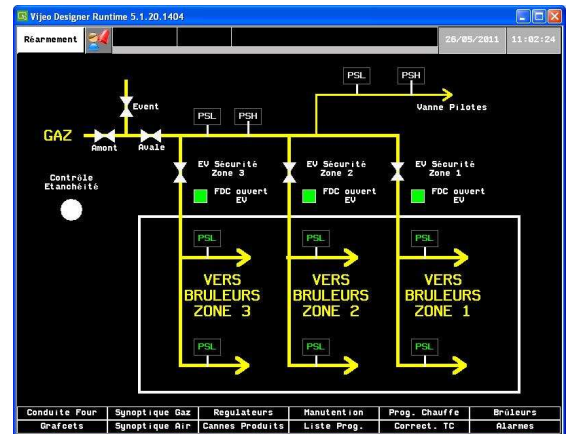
Vijeo Designer Runtime 5.1.20.1404

Réarmement

26/05/2011 11:02:24

PSL PSH

Event

PSL PSH

Vanne Pilotes

GAZ

Amont Avale

Contrôle Etanchéité

EV Sécurité Zone 3

EV Sécurité Zone 2

EV Sécurité Zone 1

FDC ouvert EV

FDC ouvert EV

FDC ouvert EV

PSL

PSL

PSL

VERS BRULEURS ZONE 3

VERS BRULEURS ZONE 2

VERS BRULEURS ZONE 1

PSL

PSL

PSL

| Conduite Four | Synoptique Gaz | Regulateurs | Manutention | Prog. Chauffe | Brûleurs |
|---|---|---|---|---|---|
| Grafcets | Synoptique Air | Cannes Produits | Liste Prog. | Correct. TC | Alarmes |